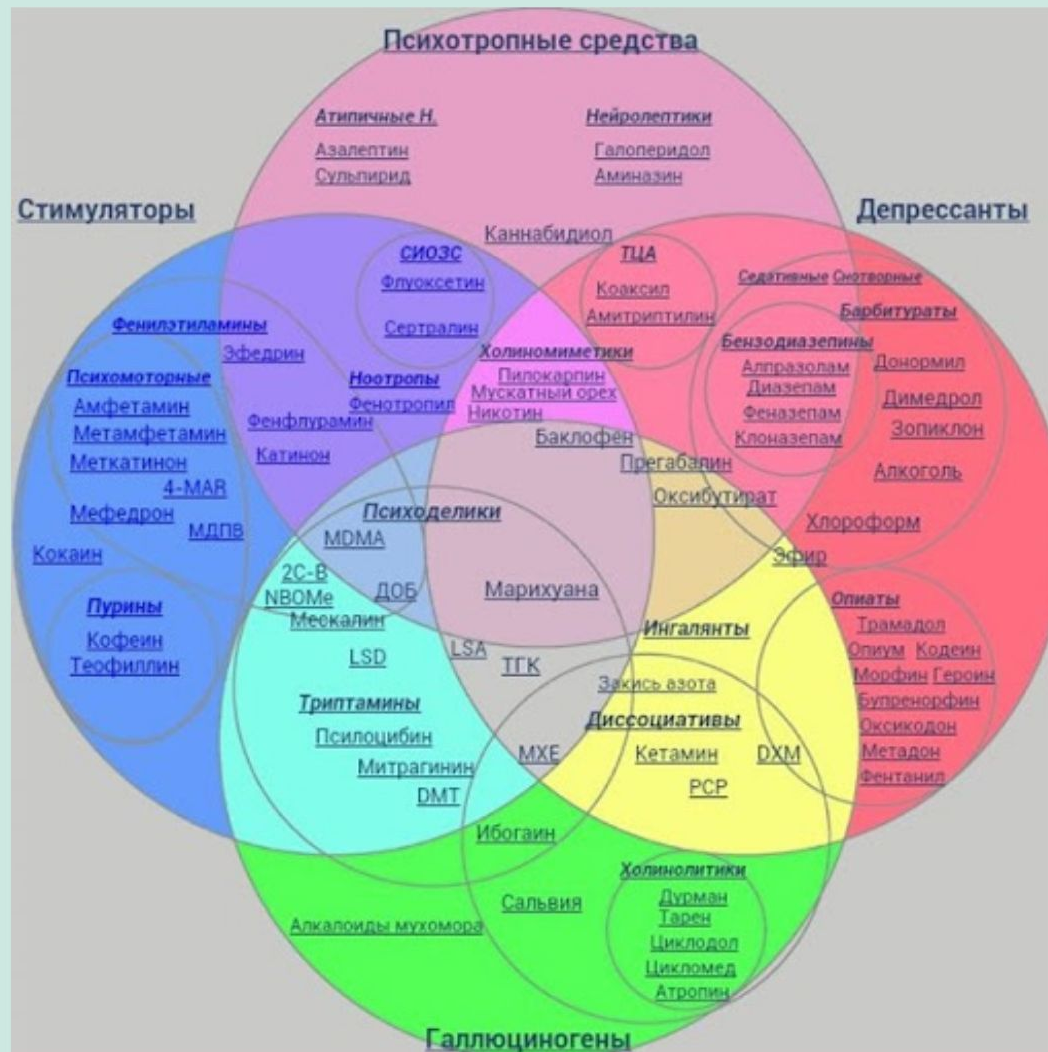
Психотропные средства

Атипичные Н.
Азалептин
Сульпирид

Нейролептики
Галоперидол
Аминазин

Стимуляторы

Депрессанты

Каннабидиол

СИОЗС
Флуоксетин
Сертралин

ТЦА
Коаксил
Амитриптилин

Седативные Снотворные
Барбитураты
Бензодиазепины
Алпразолам
Диазепам
Феназепам
Клоназепам
Донормил
Димедрол
Зопиклон
Алкоголь
Хлороформ

Фенилэтиламины
Эфедрин
Психомоторные
Амфетамин
Метамфетамин
Меткатинон
4-MAR
Мефедрон
МДПВ
Кокаин

Ноотропы
Фенотропил
Фенфлурамин
Катинон

Холиномиметики
Пилокарпин
Мускатный орех
Никотин

Баклофен
Прегабалин
Оксибутират

Психоделики
MDMA
2C-B
NBOMe
ДОБ
Мескалин
Марихуана
Эфир

Пурины
Кофеин
Теофиллин

Опиаты
Трамадол
Опиум Кодеин
Морфин Героин
Бупренорфин
Оксикодон
Метадон
Фентанил

Ингалянты
LSD
LSA
ТГК
Закись азота

Триптамины
Псилоцибин
Митрагинин
DMT

Диссоциативы
MXE
Кетамин
DXM
PCP

Ибогаин

Холинолитики
Дурман
Тарен
Циклодол
Цикломед
Атропин

Сальвия
Алкалоиды мухомора

Галлюциногены